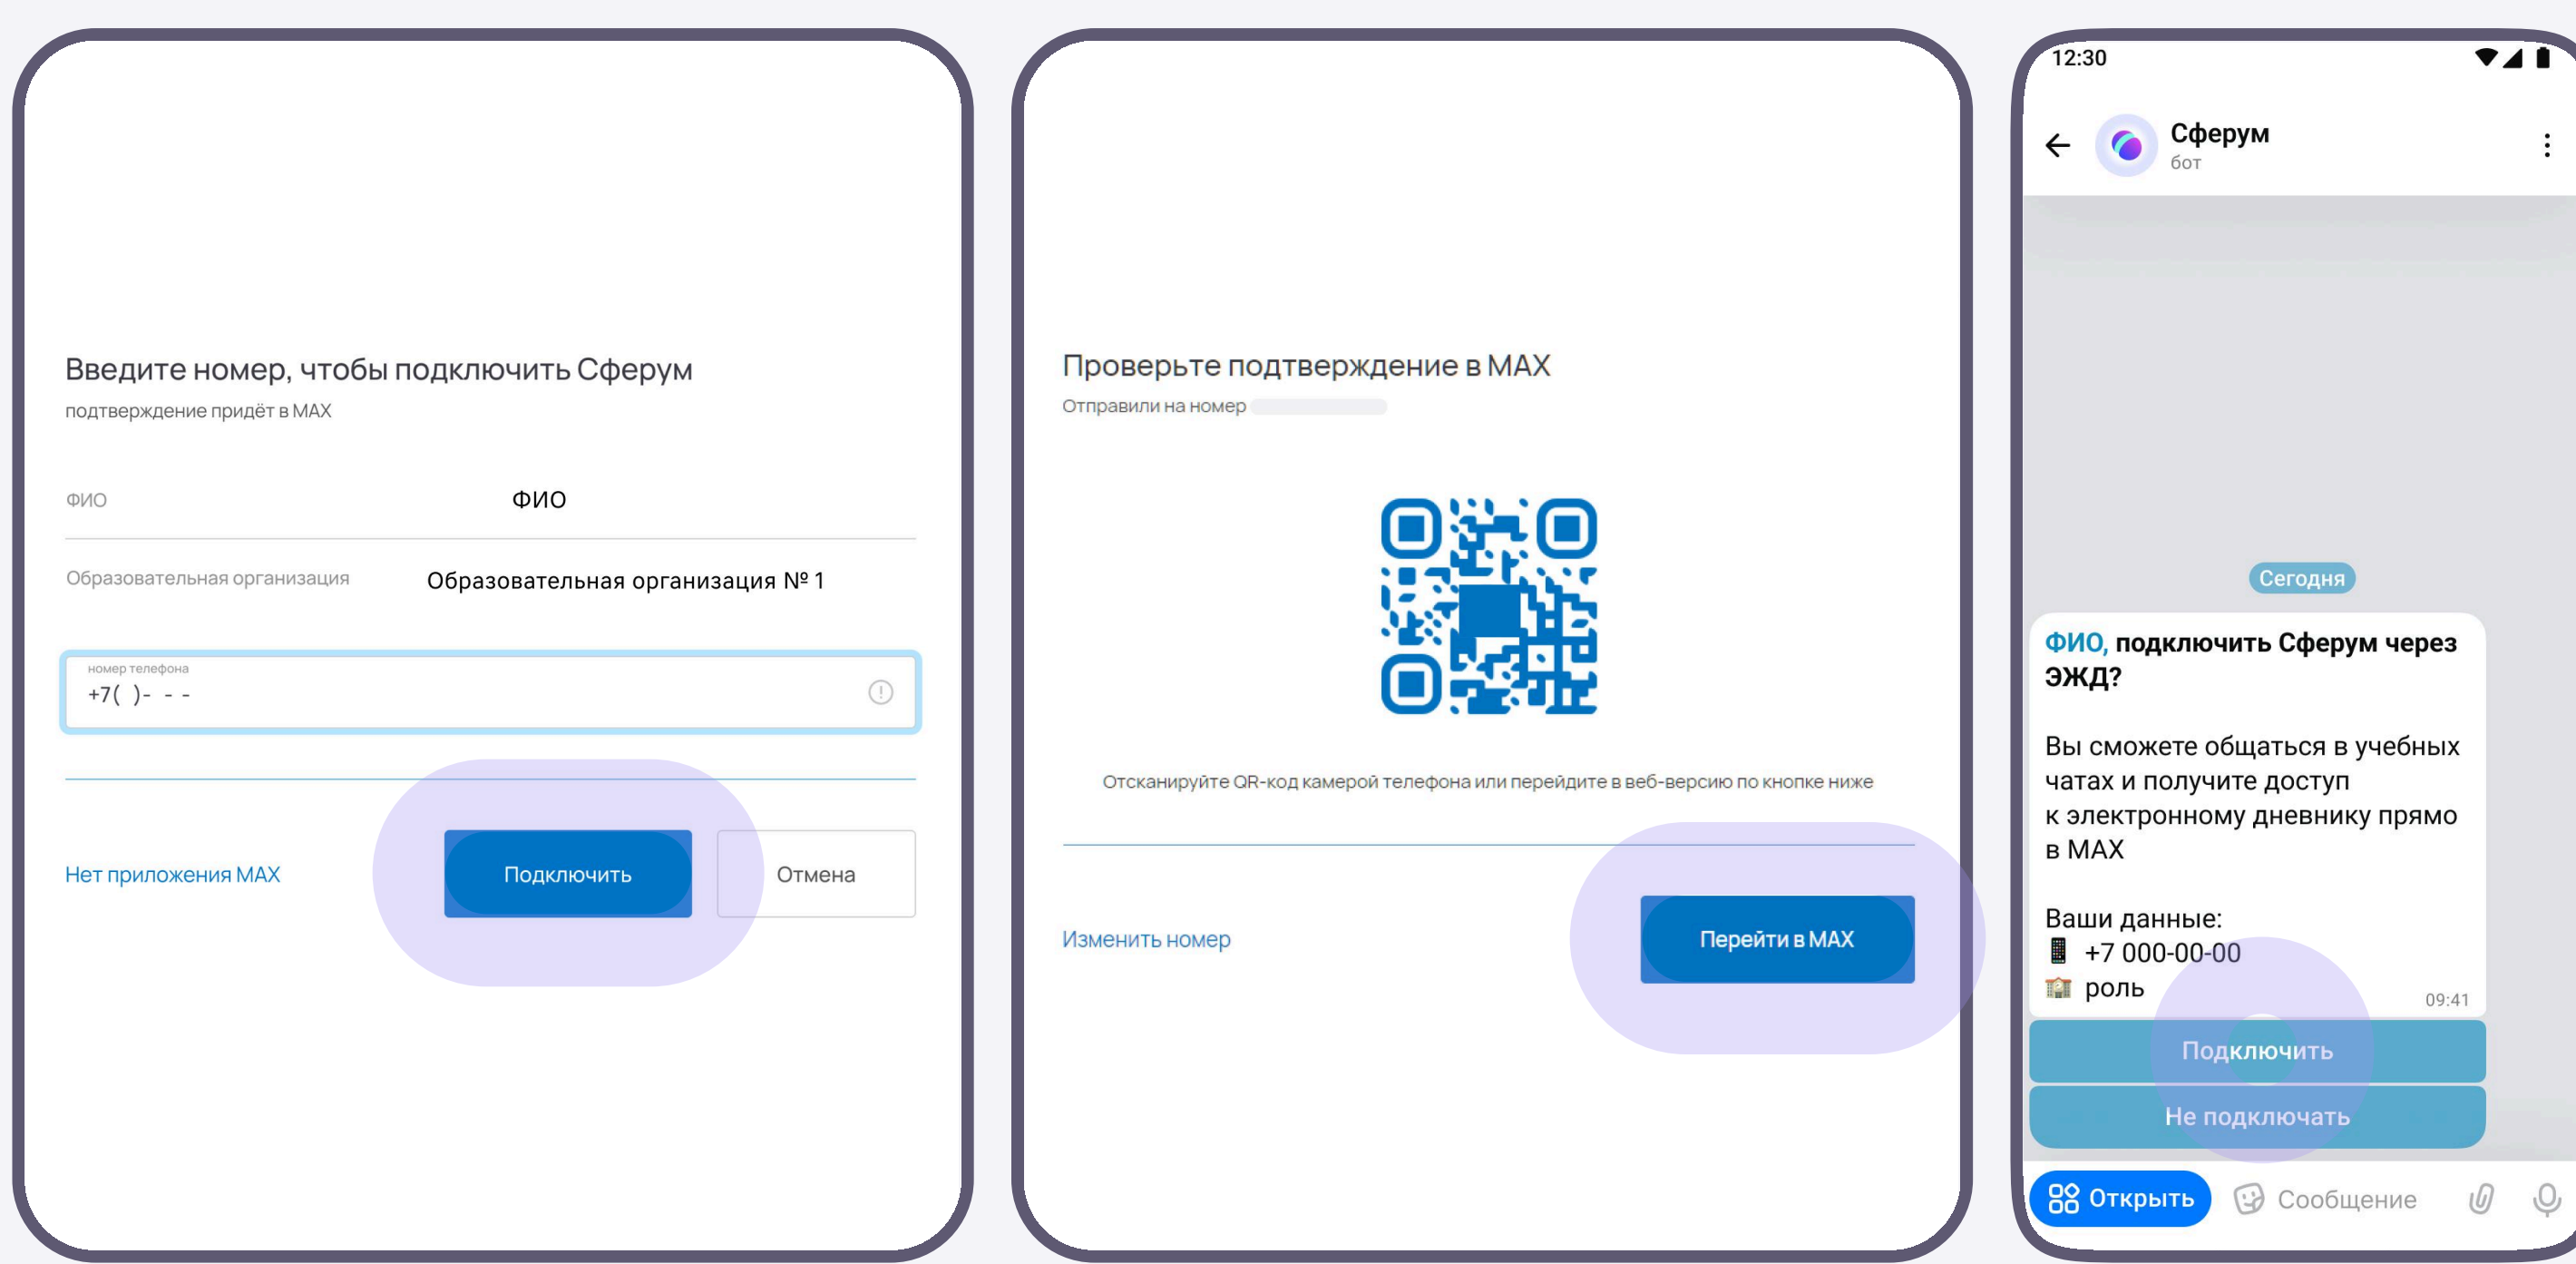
Введите номер, чтобы подключить Сферум
подтверждение придёт в MAX

ФИО ФИО

Образовательная организация Образовательная организация № 1

номер телефона
+7( )- - -

Нет приложения MAX

Подключить

Отмена

Проверьте подтверждение в MAX
Отправили на номер

Отсканируйте QR-код камерой телефона или перейдите в веб-версию по кнопке ниже

Изменить номер

Перейти в MAX

12:30

Сферум
бот

Сегодня

ФИО, подключить Сферум через ЭЖД?

Вы сможете общаться в учебных чатах и получите доступ к электронному дневнику прямо в MAX

Ваши данные:
📱 +7 000-00-00
🏫 роль

09:41

Подключить

Не подключать

Открыть

Сообщение